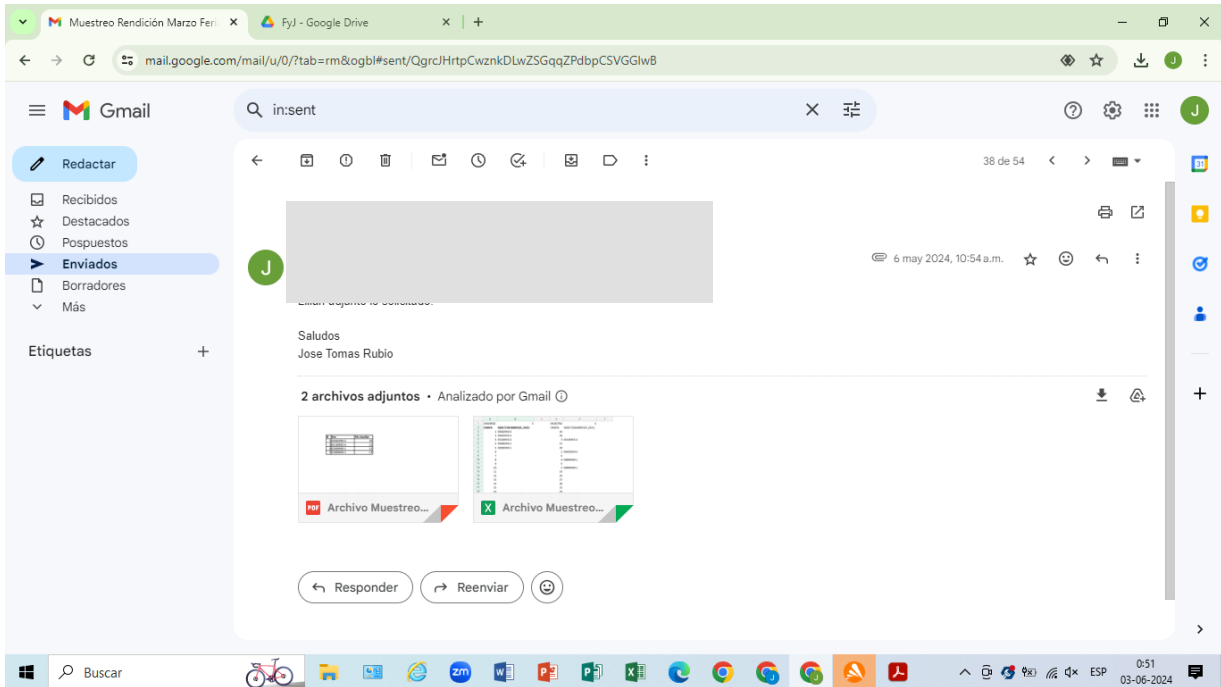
Muestreo Rendición Marzo Feri
FyJ - Google Drive
mail.google.com/mail/u/0/?tab=rm&ogbl#sent/QgrcJHrtpCwznkDLwZSGqqZPdbpCSVGGlwB

Gmail
in:sent
Redactar
Recibidos
Destacados
Pospuestos
Enviados
Borradores
Más
Etiquetas

38 de 54

6 may 2024, 10:54 a.m.

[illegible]

Saludos
Jose Tomas Rubio

2 archivos adjuntos • Analizado por Gmail

Archivo Muestreo...
Archivo Muestreo...

Responder
Reenviar

Buscar
ESP
0:51
03-06-2024